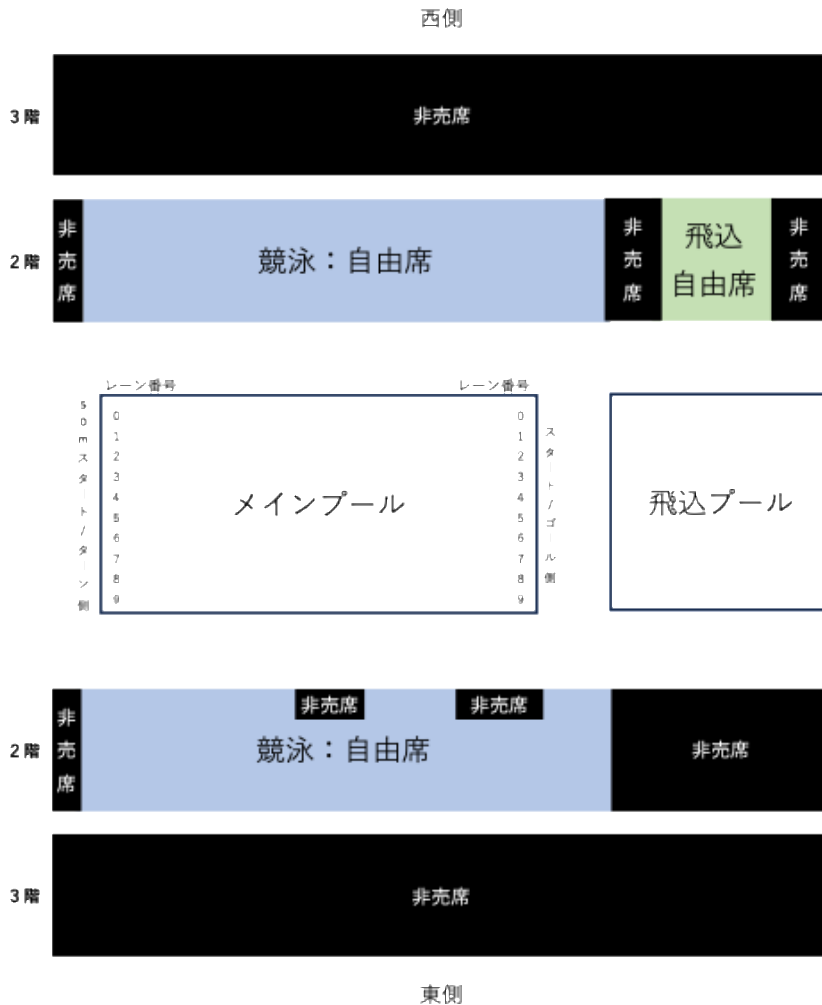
西側

3階

非売席

2階

非売席

競泳：自由席

非売席

飛込
自由席

非売席

レーン番号

レーン番号

50mスタート/ターン側

0
1
2
3
4
5
6
7
8
9

メインプール

0
1
2
3
4
5
6
7
8
9

スタート/ゴール側

飛込プール

2階

非売席

非売席

非売席

競泳：自由席

非売席

3階

非売席

東側